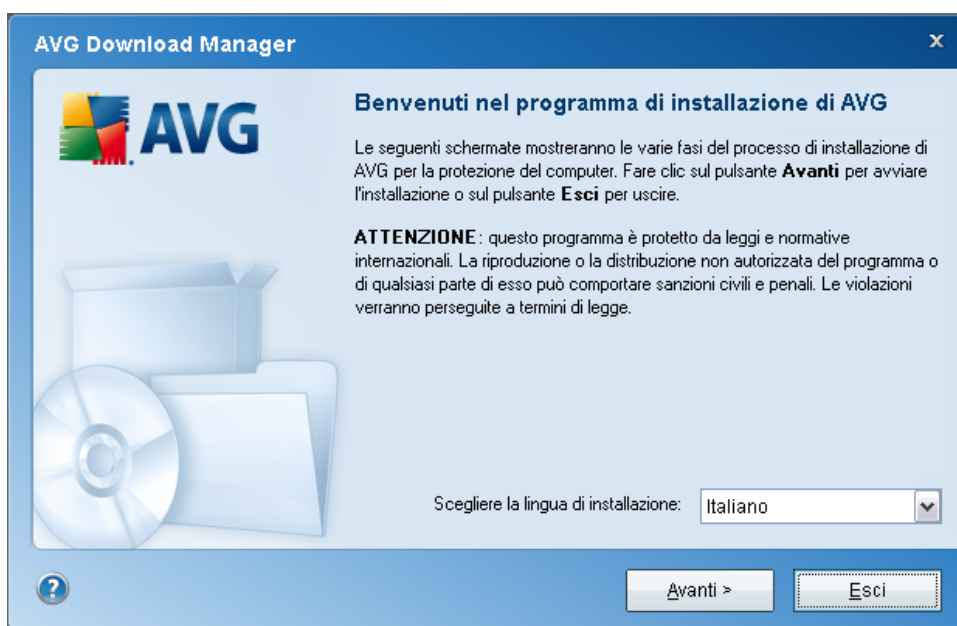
AVG Download Manager

x

AVG

Benvenuti nel programma di installazione di AVG

Le seguenti schermate mostreranno le varie fasi del processo di installazione di AVG per la protezione del computer. Fare clic sul pulsante **Avanti** per avviare l'installazione o sul pulsante **Esci** per uscire.

**ATTENZIONE**: questo programma è protetto da leggi e normative internazionali. La riproduzione o la distribuzione non autorizzata del programma o di qualsiasi parte di esso può comportare sanzioni civili e penali. Le violazioni verranno perseguite a termini di legge.

Scegliere la lingua di installazione: Italiano

?

Avanti >

Esci